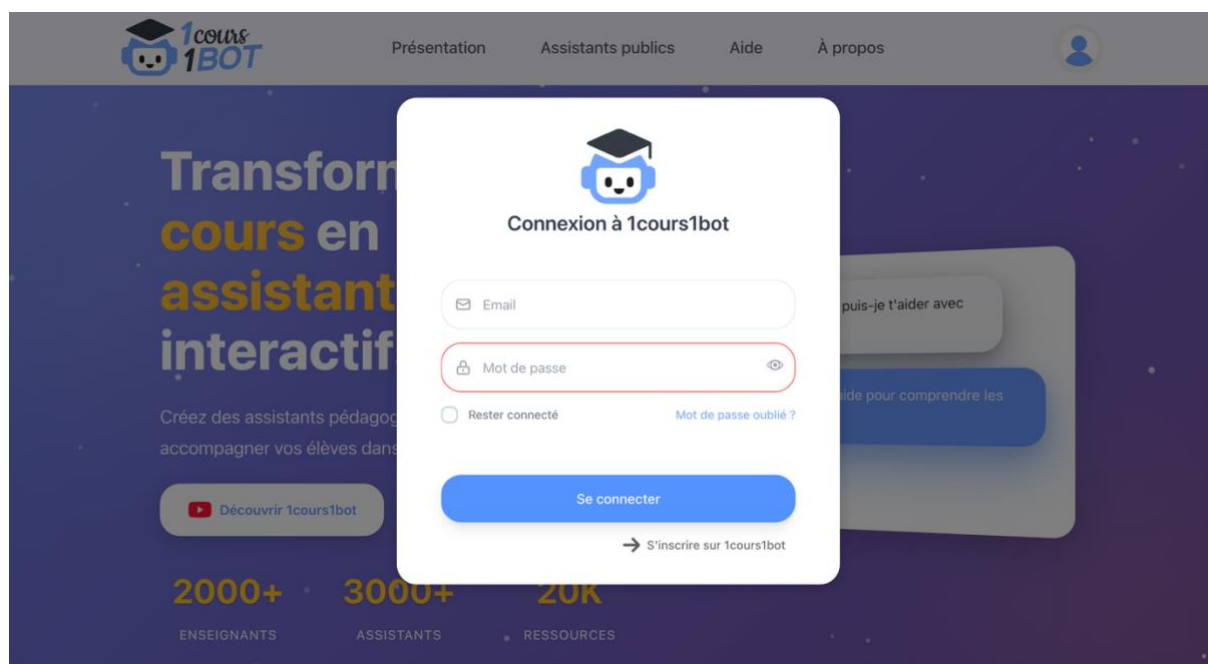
1cours 1BOT

Présentation Assistants publics Aide À propos

Transforn cours en assistant interactif

Créez des assistants pédagog accompagner vos élèves dans

Découvrir 1cours1bot

2000+ ENSEIGNANTS

3000+ ASSISTANTS

20K RESSOURCES

puis-je t'aider avec

ide pour comprendre les

Connexion à 1cours1bot

Email

Mot de passe

Rester connecté

Mot de passe oublié ?

Se connecter

S'inscrire sur 1cours1bot